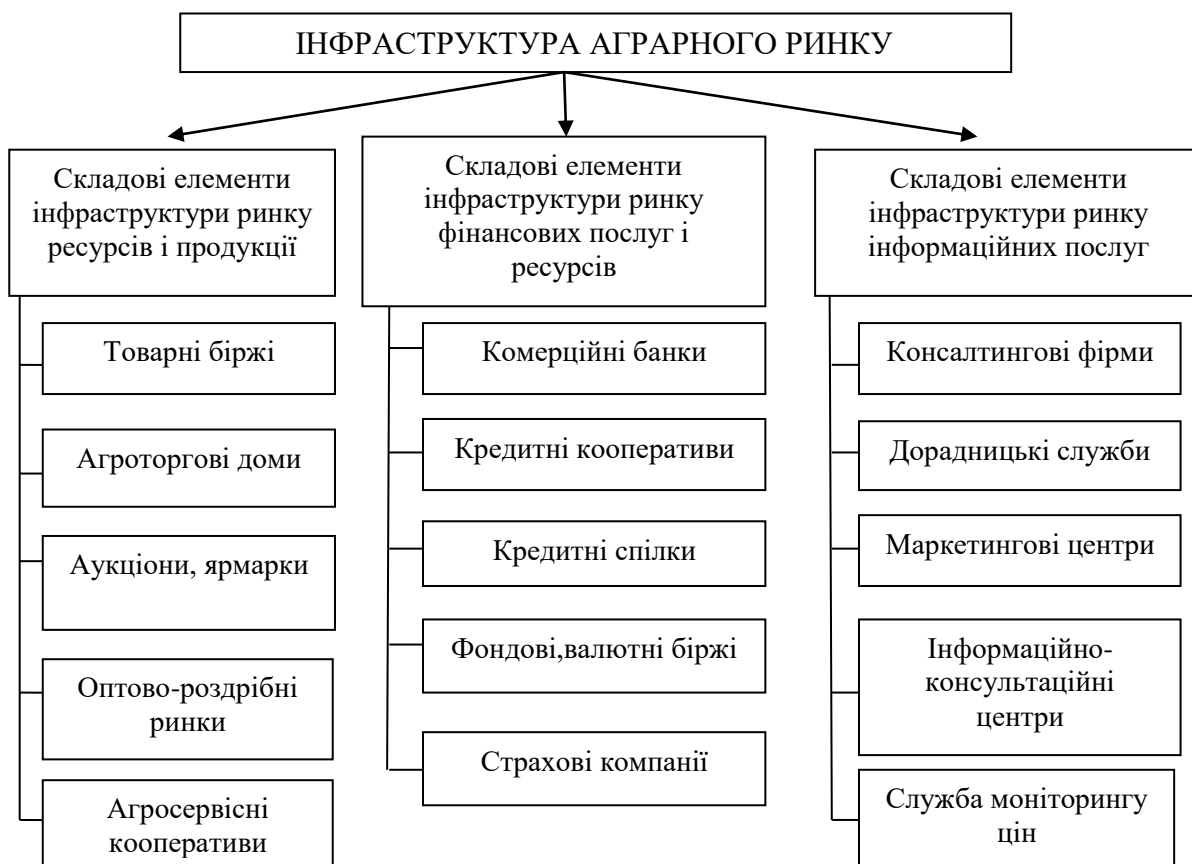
ІНФРАСТРУКТУРА АГРАРНОГО РИНКУ

Складові елементи інфраструктури ринку ресурсів і продукції

Товарні біржі

Агроторгові доми

Аукціони, ярмарки

Оптово-роздрібні ринки

Агросервісні кооперативи

Складові елементи інфраструктури ринку фінансових послуг і ресурсів

Комерційні банки

Кредитні кооперативи

Кредитні спілки

Фондові,валютні біржі

Страхові компанії

Складові елементи інфраструктури ринку інформаційних послуг

Консалтингові фірми

Дорадницькі служби

Маркетингові центри

Інформаційно-консультаційні центри

Служба моніторингу цін